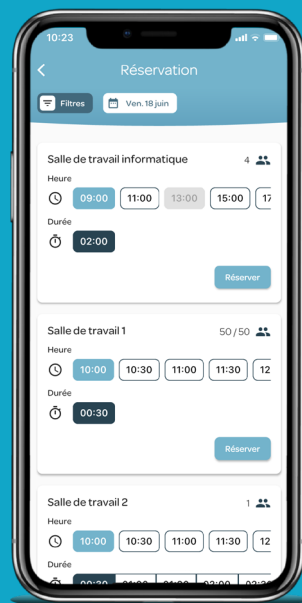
10:23

Réservation

Filtres

Ven. 18 juin

Salle de travail informatique
4

Heure
09:00
11:00
13:00
15:00
17

Durée
02:00

Réserver

Salle de travail 1
50 / 50

Heure
10:00
10:30
11:00
11:30
12

Durée
00:30

Réserver

Salle de travail 2
1

Heure
10:00
10:30
11:00
11:30
12

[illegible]